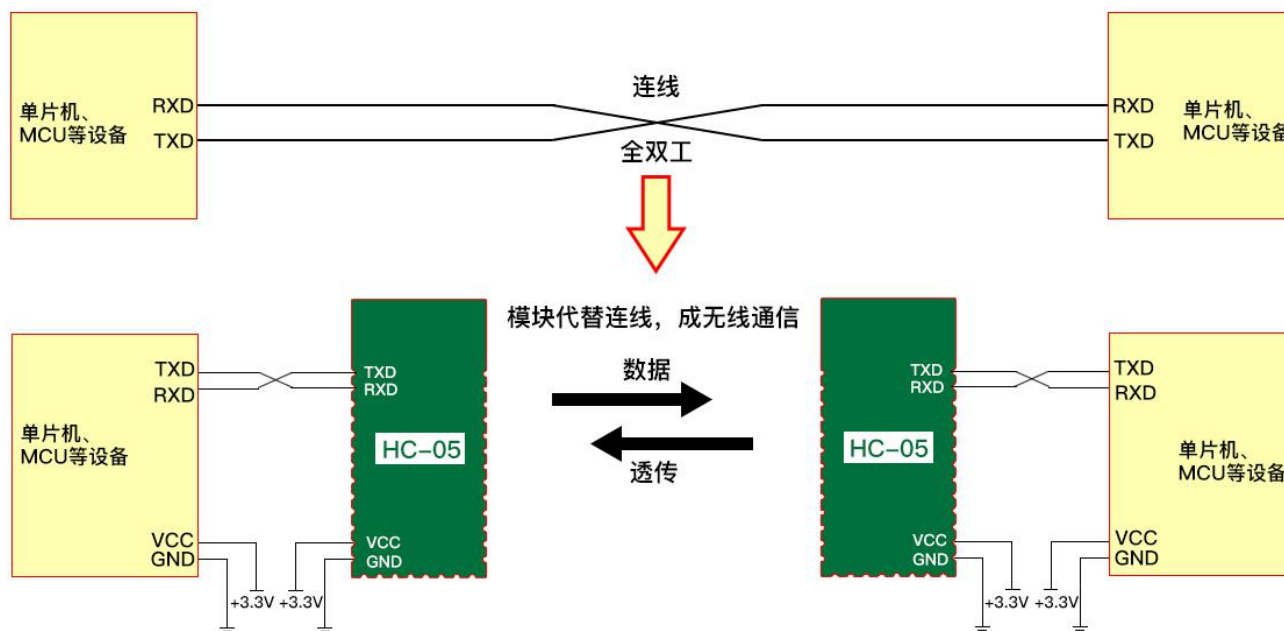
单片机、MCU等设备
RXD
TXD
连线
全双工
RXD
TXD
单片机、MCU等设备

模块代替连线，成无线通信

单片机、MCU等设备
TXD
RXD
VCC
GND
+3.3V
+3.3V

TXD
RXD
HC-05
VCC
GND

数据
透传

TXD
RXD
HC-05
VCC
GND
+3.3V
+3.3V

TXD
RXD
单片机、MCU等设备
VCC
GND